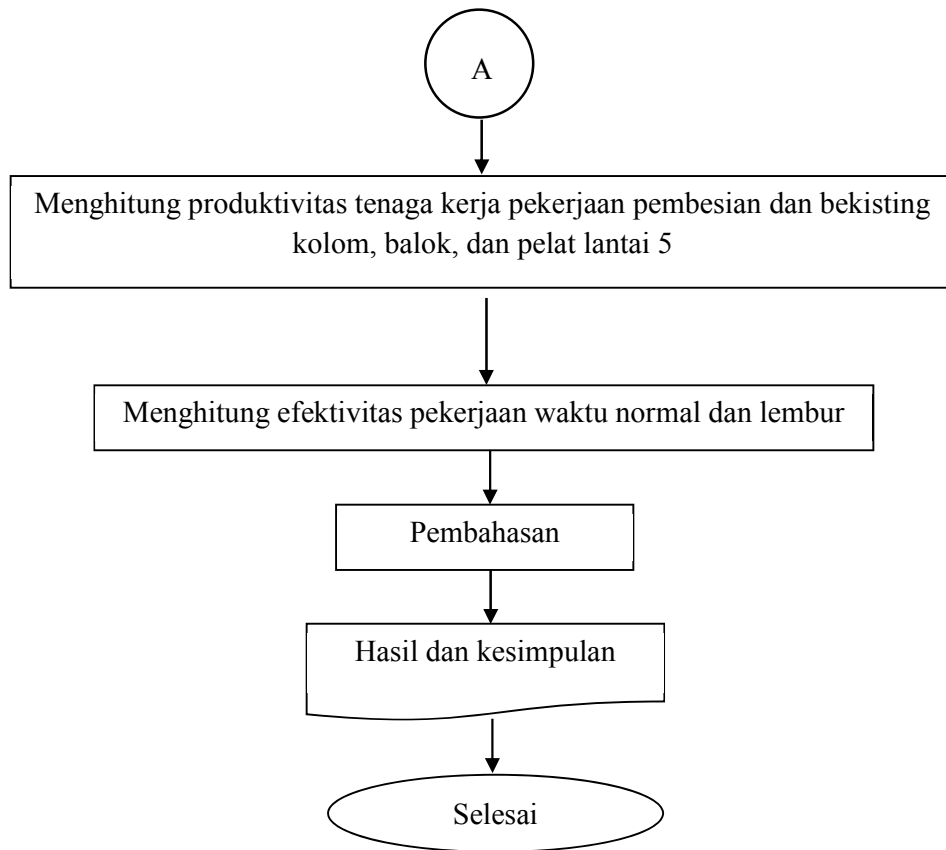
A

Menghitung produktivitas tenaga kerja pekerjaan pembesian dan bekisting kolom, balok, dan pelat lantai 5

Menghitung efektivitas pekerjaan waktu normal dan lembur

Pembahasan

Hasil dan kesimpulan

Selesai